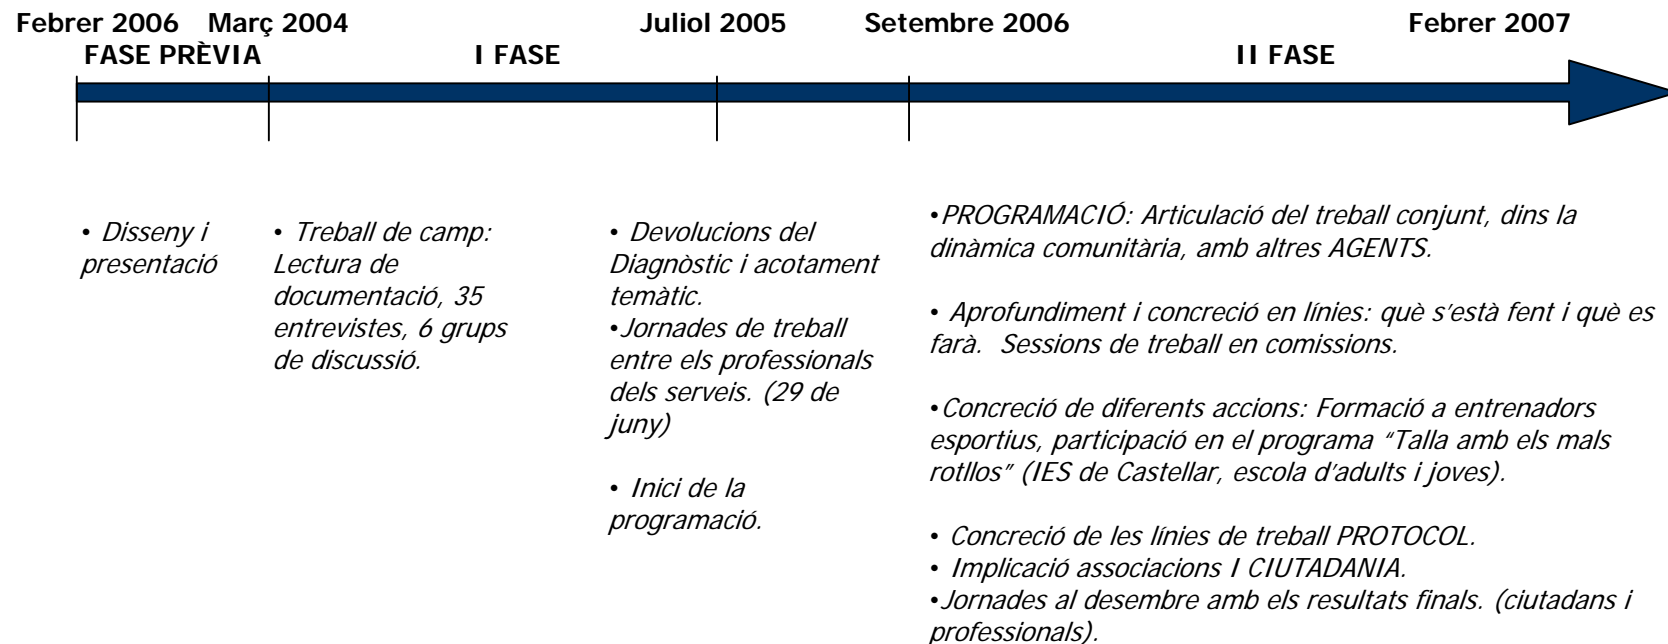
Febrer 2006 Març 2004 Juliol 2005 Setembre 2006 Febrer 2007

FASE PRÈVIA I FASE II FASE

• Disseny i presentació

• Treball de camp: Lectura de documentació, 35 entrevistes, 6 grups de discussió.

• Devolucions del Diagnòstic i acotament temàtic.
•Jornades de treball entre els professionals dels serveis. (29 de juny)

• Inici de la programació.

•PROGRAMACIÓ: Articulació del treball conjunt, dins la dinàmica comunitària, amb altres AGENTS.

• Aprofundiment i concreció en línies: què s'està fent i què es farà. Sessions de treball en comissions.

•Concreció de diferents accions: Formació a entrenadors esportius, participació en el programa "Talla amb els mals rotllos" (IES de Castellar, escola d'adults i joves).

• Concreció de les línies de treball PROTOCOL.
• Implicació associacions I CIUTADANIA.
•Jornades al desembre amb els resultats finals. (ciutadans i professionals).